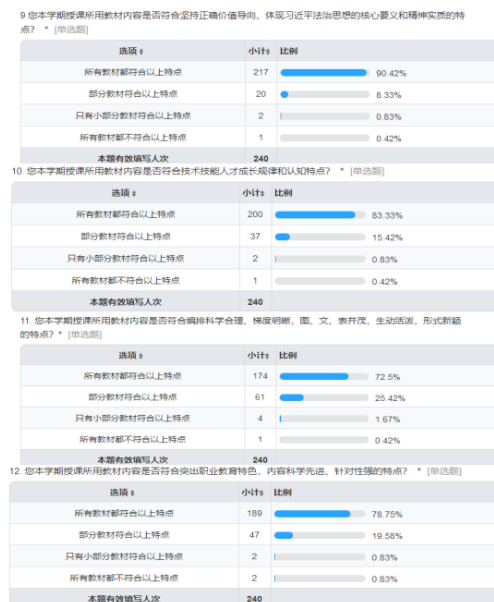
9 您本学期授课所用教材内容是否符合坚持正确价值导向、体现习近平法治思想的核心要义和精神实质的特点？ * [单选题]

| 选项 ÷ | 小计 ÷ | 比例 |
|---|---|---|
| 所有教材都符合以上特点 | 217 | 90.42% |
| 部分教材符合以上特点 | 20 | 8.33% |
| 只有小部分教材符合以上特点 | 2 | 0.83% |
| 所有教材都不符合以上特点 | 1 | 0.42% |
| 本题有效填写人次 | 240 | |

10. 您本学期授课所用教材内容是否符合技术技能人才成长规律和认知特点？ * [单选题]

| 选项 ÷ | 小计 ÷ | 比例 |
|---|---|---|
| 所有教材都符合以上特点 | 200 | 83.33% |
| 部分教材符合以上特点 | 37 | 15.42% |
| 只有小部分教材符合以上特点 | 2 | 0.83% |
| 所有教材都不符合以上特点 | 1 | 0.42% |
| 本题有效填写人次 | 240 | |

11. 您本学期授课所用教材内容是否符合编排科学合理、梯度明晰，图、文、表并茂，生动活泼，形式新颖的特点？ * [单选题]

| 选项 ÷ | 小计 ÷ | 比例 |
|---|---|---|
| 所有教材都符合以上特点 | 174 | 72.5% |
| 部分教材符合以上特点 | 61 | 25.42% |
| 只有小部分教材符合以上特点 | 4 | 1.67% |
| 所有教材都不符合以上特点 | 1 | 0.42% |
| 本题有效填写人次 | 240 | |

12. 您本学期授课所用教材内容是否符合突出职业教育特色，内容科学先进、针对性强的特点？ * [单选题]

| 选项 ÷ | 小计 ÷ | 比例 |
|---|---|---|
| 所有教材都符合以上特点 | 189 | 78.75% |
| 部分教材符合以上特点 | 47 | 19.58% |
| 只有小部分教材符合以上特点 | 2 | 0.83% |
| 所有教材都不符合以上特点 | 2 | 0.83% |
| 本题有效填写人次 | 240 | |